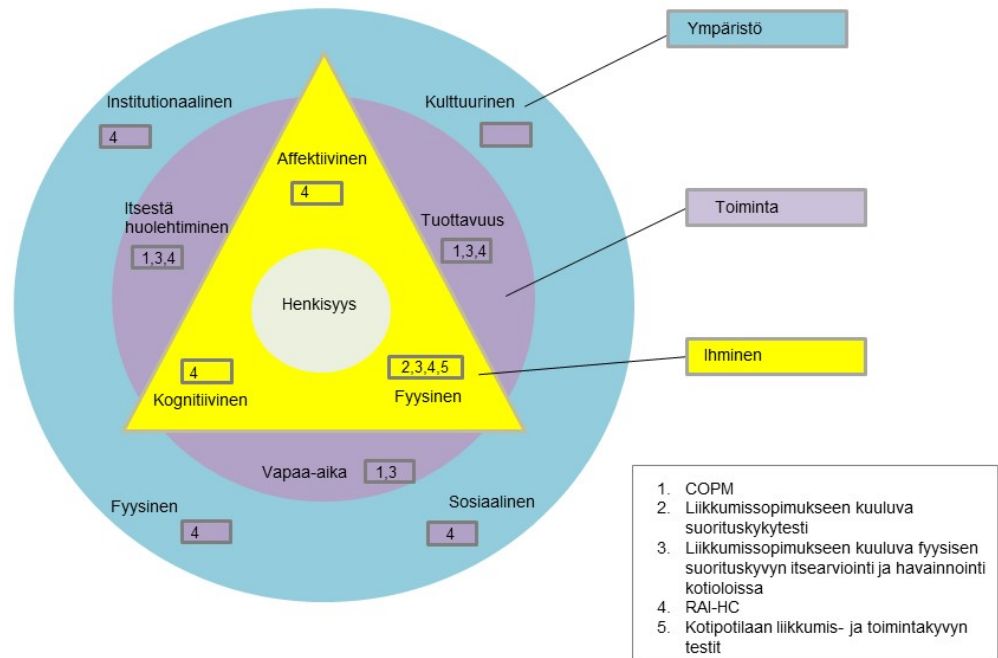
Ympäristö

Institutionaalinen
4

Kulttuurinen

Affektiivinen
4

Itsestä huolehtiminen
1,3,4

Tuottavuus
1,3,4

Toiminta

Henkisyys

4
Kognitiivinen

2,3,4,5
Fyysinen

Ihminen

Vapaa-aika 1,3

Fyysinen
4

Sosiaalinen
4

1. COPM
2. Liikkumissopimukseen kuuluva suorituskykytesti
3. Liikkumissopimukseen kuuluva fyysisen suorituskyvyn itsearviointi ja havainnointi kotioloissa
4. RAI-HC
5. Kotipotilaan liikkumis- ja toimintakyvyn testit